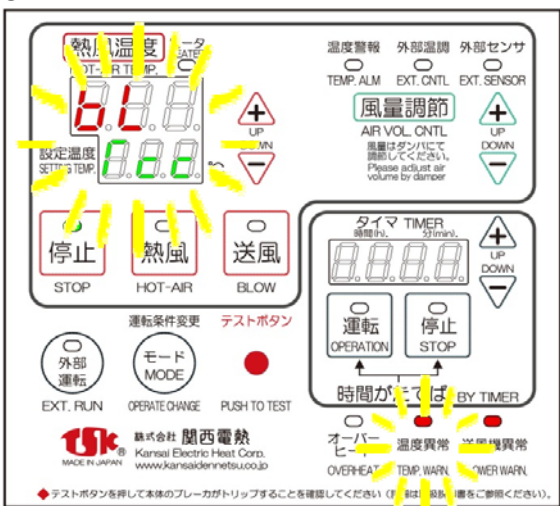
熱風温度 ヒータ
HOT-AIR TEMP. HEATER

bL
Erc

設定温度
SETTING TEMP.

UP
DOWN

温度警報
TEMP. ALM

外部温調
EXT. CNTL

外部センサ
EXT. SENSOR

風量調節
AIR VOL. CNTL
風量はダンパにて調節してください。
Please adjust air volume by damper

UP
DOWN

停止
STOP

熱風
HOT-AIR

送風
BLOW

タイマ TIMER
時間(h) 分(min)

UP
DOWN

運転
OPERATION

停止
STOP

時間がたてば BY TIMER

運転条件変更

テストボタン

外部運転
EXT. RUN

モード
MODE
OPERATE CHANGE

PUSH TO TEST

オーバーヒート
OVERHEAT

温度異常
TEMP. WARN.

送風機異常
BLOWER WARN.

TSK
MADE IN JAPAN
株式会社 関西電熱
Kansai Electric Heat Corp.
www.kansaidennetsu.co.jp

◆テストボタンを押して本体のブレーカがトリップすることを確認してください (詳しくは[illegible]をご参照ください)。